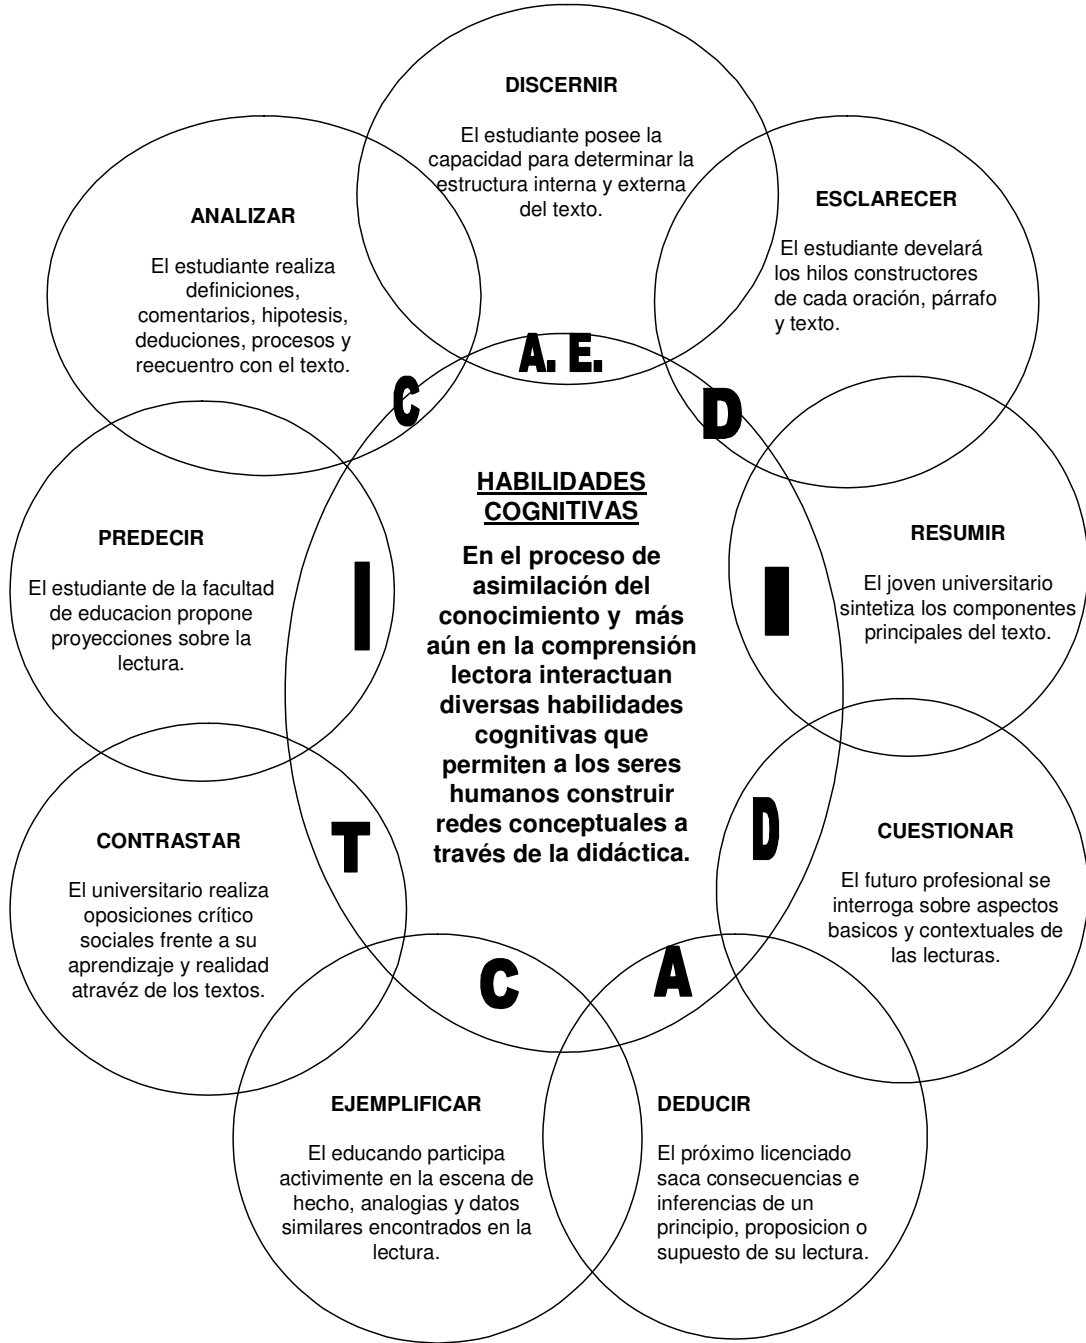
DISCERNIR

El estudiante posee la capacidad para determinar la estructura interna y externa del texto.

ANALIZAR

El estudiante realiza definiciones, comentarios, hipotesis, deduciones, procesos y reecuentro con el texto.

ESCLARECER

El estudiante develará los hilos constructores de cada oración, párrafo y texto.

A. E.

C

D

HABILIDADES COGNITIVAS

En el proceso de asimilación del conocimiento y más aún en la comprensión lectora interactuan diversas habilidades cognitivas que permiten a los seres humanos construir redes conceptuales a través de la didáctica.

PREDECIR

El estudiante de la facultad de educacion propone proyecciones sobre la lectura.

I

I

RESUMIR

El joven universitario sintetiza los componentes principales del texto.

CONTRASTAR

El universitario realiza oposiciones crítico sociales frente a su aprendizaje y realidad atravéz de los textos.

T

D

CUESTIONAR

El futuro profesional se interroga sobre aspectos basicos y contextuales de las lecturas.

C

A

EJEMPLIFICAR

El educando participa activimente en la escena de hecho, analogias y datos similares encontrados en la lectura.

DEDUCIR

El próximo licenciado saca consecuencias e inferencias de un principio, proposicion o supuesto de su lectura.